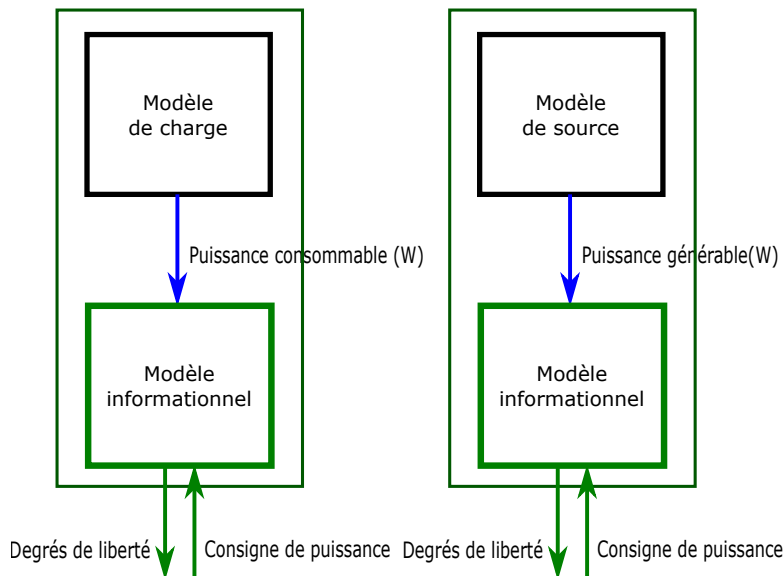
Modèle de charge

Puissance consommable (W)

Modèle informationnel

Degrés de liberté

Consigne de puissance

Modèle de source

Puissance générable(W)

Modèle informationnel

Degrés de liberté

Consigne de puissance